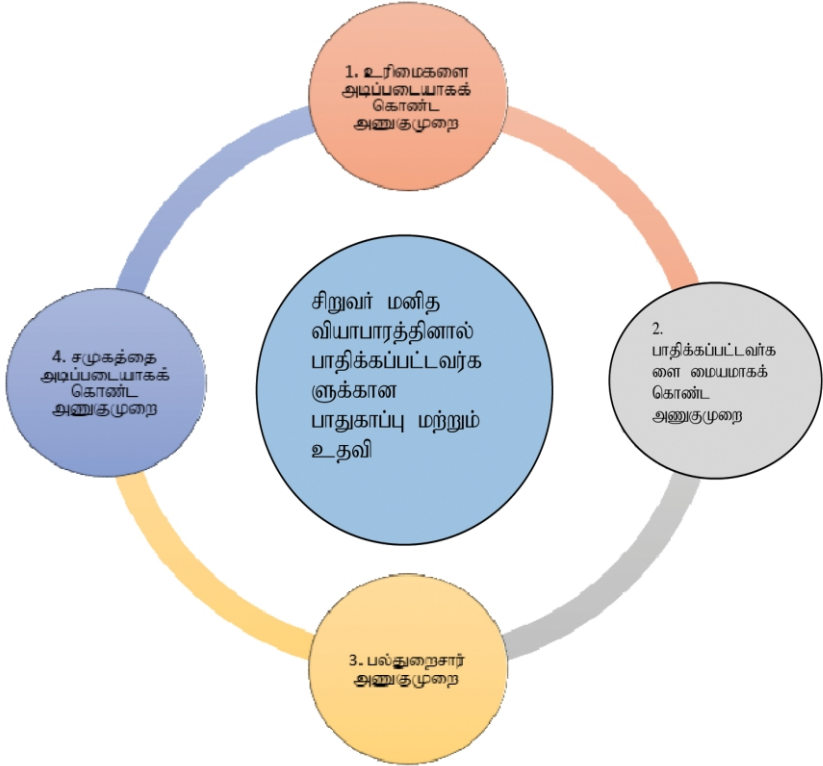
1. உரிமைகளை அடிப்படையாகக் கொண்ட அணுகுமுறை

சிறுவர் மனித வியாபாரத்தினால் பாதிக்கப்பட்டவர்களுக்கான பாதுகாப்பு மற்றும் உதவி

4. சமுகத்தை அடிப்படையாகக் கொண்ட அணுகுமுறை

2. பாதிக்கப்பட்டவர்களை மையமாகக் கொண்ட அணுகுமுறை

3. பல்துறைசார் அணுகுமுறை